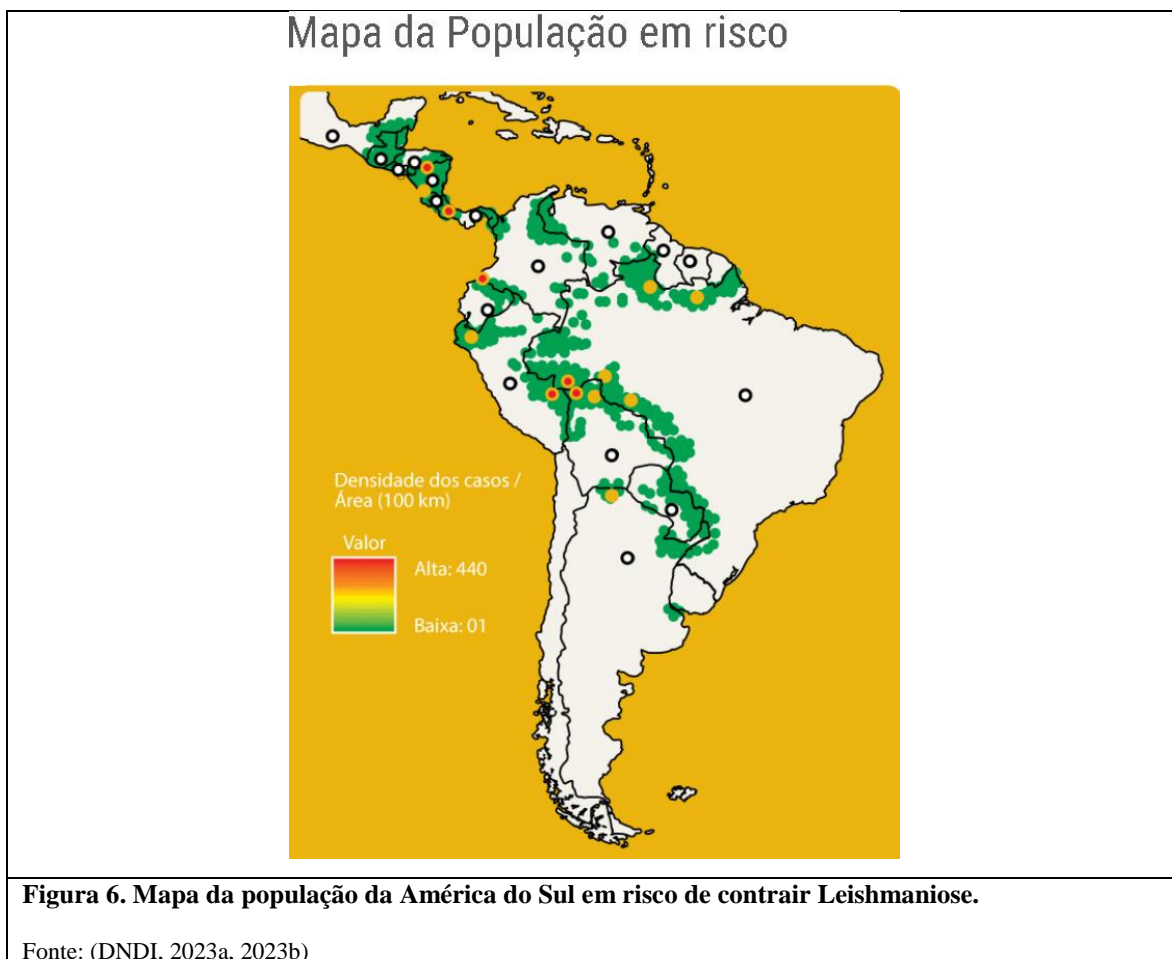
Mapa da População em risco

Densidade dos casos / Área (100 km)

Valor

Alta: 440

Baixa: 01

**Figura 6. Mapa da população da América do Sul em risco de contrair Leishmaniose.**

Fonte: (DNDI, 2023a, 2023b)